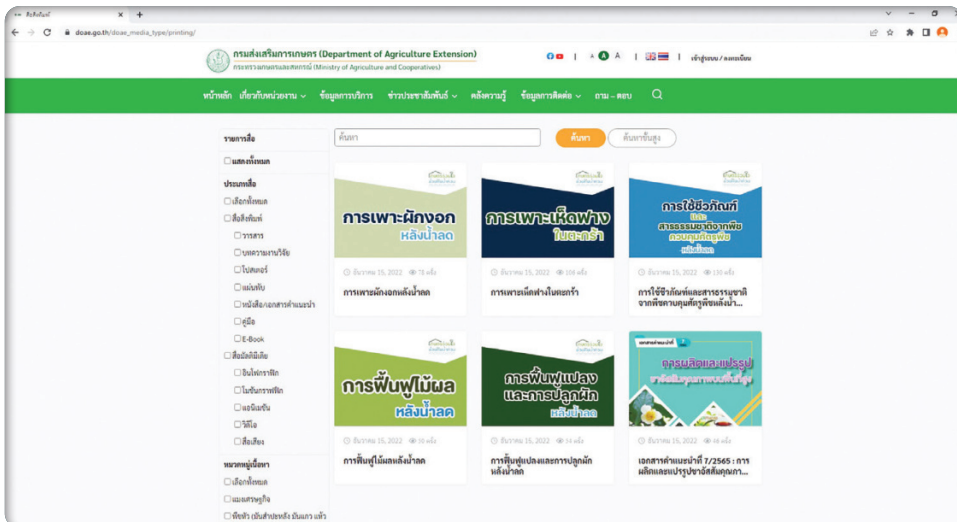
สื่อสิ่งพิมพ์
doae.go.th/doae_media_type/printing/

กรมส่งเสริมการเกษตร (Department of Agriculture Extension)
กระทรวงเกษตรและสหกรณ์ (Ministry of Agriculture and Cooperatives)

A A A | เข้าสู่ระบบ / ลงทะเบียน

หน้าหลัก เกี่ยวกับหน่วยงาน ข้อมูลการบริการ ข่าวประชาสัมพันธ์ คลังความรู้ ข้อมูลการติดต่อ ถาม – ตอบ

รายการสื่อ
แสดงทั้งหมด
ประเภทสื่อ
เลือกทั้งหมด
สื่อสิ่งพิมพ์
วารสาร
บทความงานวิจัย
โปสเตอร์
แผ่นพับ
หนังสือ/เอกสารคำแนะนำ
คู่มือ
E-Book
สื่อมัลติมีเดีย
อินโฟกราฟิก
โมชันกราฟิก
แอนิเมชัน
วีดีโอ
สื่อเสียง
หมวดหมู่เนื้อหา
เลือกทั้งหมด
แมลงศัตรูพืช
พืชหัว เช่นสำปะหลัง มันแกว แห้ว

ค้นหา
ค้นหา ค้นหาขั้นสูง

การเพาะผักงอก หลังน้ำลด
ธันวาคม 15, 2022 72 ครั้ง
การเพาะผักงอกหลังน้ำลด

การเพาะเห็ดฟาง ในตะกร้า
ธันวาคม 15, 2022 104 ครั้ง
การเพาะเห็ดฟางในตะกร้า

การใช้ชีวภัณฑ์ และ สารธรรมชาติจากพืช ควบคุมศัตรูพืช หลังน้ำลด
ธันวาคม 15, 2022 130 ครั้ง
การใช้ชีวภัณฑ์และสารธรรมชาติจากพืชควบคุมศัตรูพืชหลังน้ำ...

การฟื้นฟูไม้ผล หลังน้ำลด
ธันวาคม 15, 2022 20 ครั้ง
การฟื้นฟูไม้ผลหลังน้ำลด

การฟื้นฟูแปลง และการปลูกผัก หลังน้ำลด
ธันวาคม 15, 2022 14 ครั้ง
การฟื้นฟูแปลงและการปลูกผักหลังน้ำลด

เอกสารคำแนะนำ
การผลิตและแปรรูป
ธันวาคม 15, 2022 46 ครั้ง
เอกสารคำแนะนำที่ 7/2565 : การผลิตและแปรรูปชาอัสสัมคุณภา...